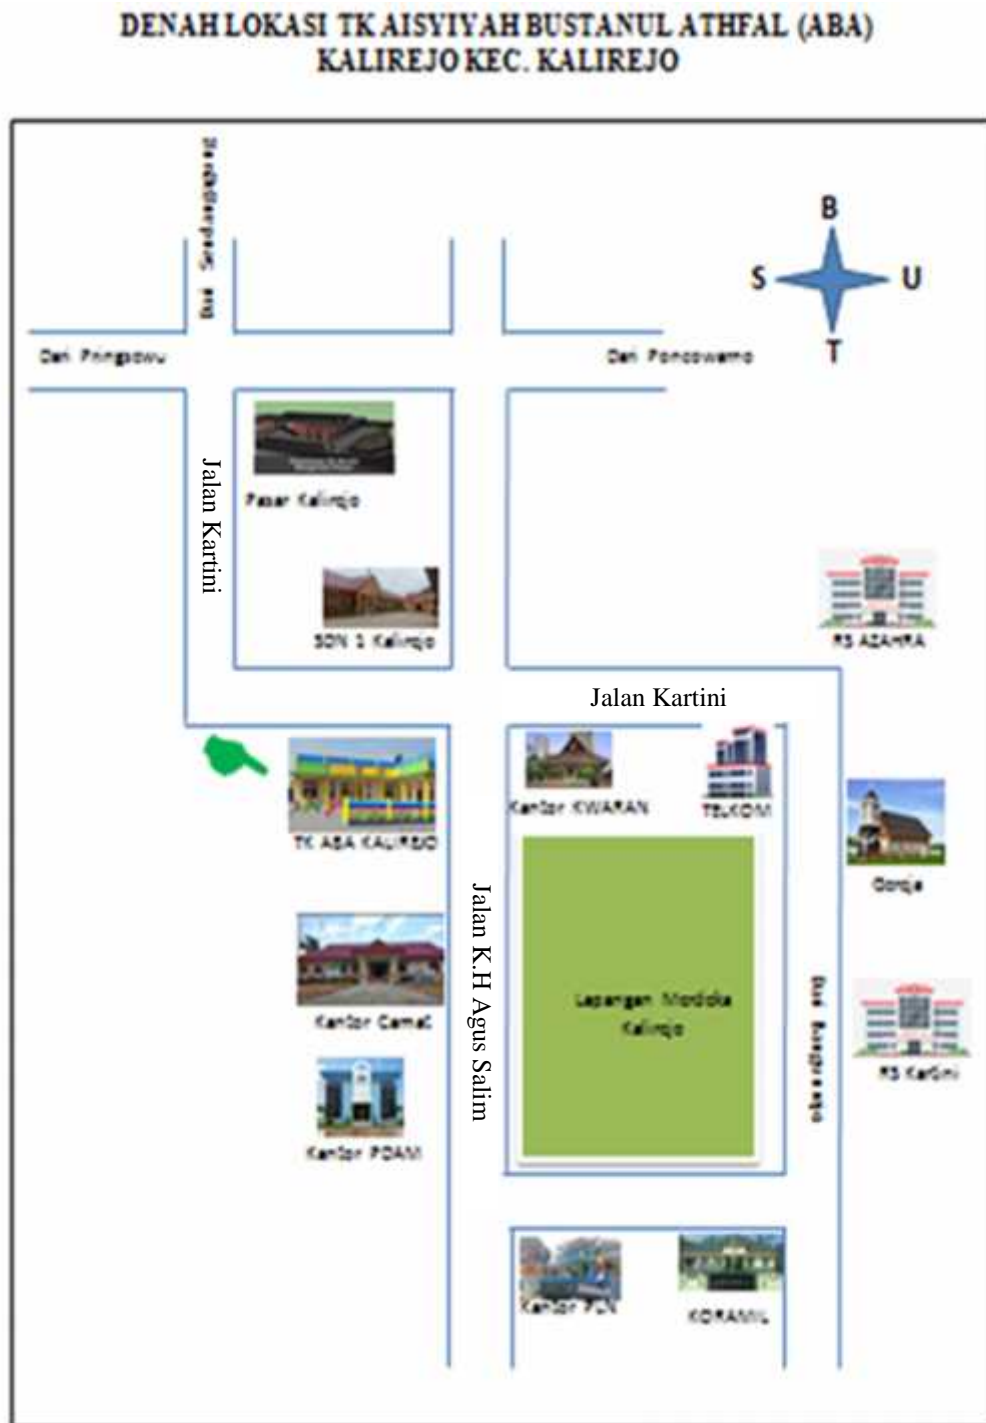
DENAH LOKASI TK AISYIYAH BUSTANUL ATHFAL (ABA)
KALIREJO KEC. KALIREJO

Jl. Sendangagung

B
S U
T

Dari Pringsewu

Dari Poncowarno

Jalan Kartini

Pasar Kalirejo

SDN 1 Kalirejo

RS AZAHRA

Jalan Kartini

TK ABA KALIREJO

Kantor KWARAN

TELKOM

Gereja

Jalan K.H Agus Salim

Lapangan Merdeka Kalirejo

Jl. Sangaraga

Kantor Camat

RS Kartini

Kantor PDAM

Kantor PLN

KORAMIL